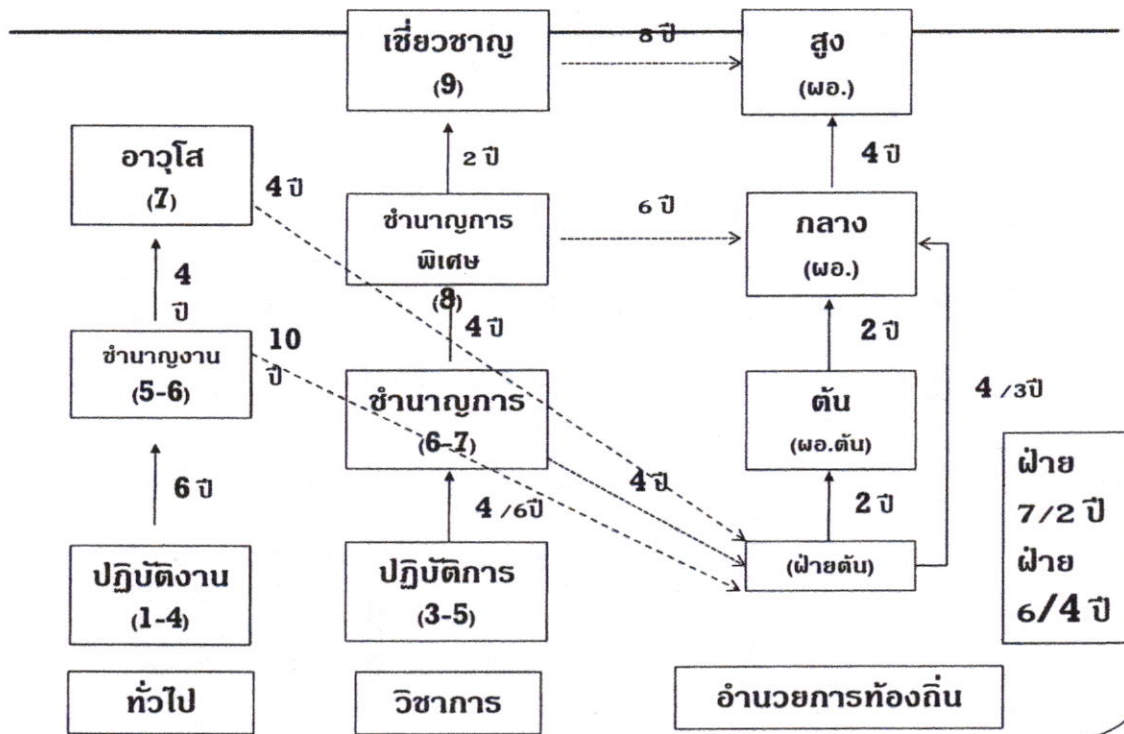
เชี่ยวชาญ
(9)

8 ปี

สูง
(ผอ.)

อาวุโส
(7)

4 ปี

2 ปี

4 ปี

ชำนาญการ
พิเศษ
(8)

6 ปี

กลาง
(ผอ.)

4
ปี

10
ปี

4 ปี

2 ปี

ชำนาญงาน
(5-6)

ชำนาญการ
(6-7)

ต้น
(ผอ.ต้น)

4 /3ปี

6 ปี

4 ปี

4 /6ปี

2 ปี

ฝ่าย
7/2 ปี
ฝ่าย
6/4 ปี

ปฏิบัติงาน
(1-4)

ปฏิบัติการ
(3-5)

(ฝ่ายต้น)

ทั่วไป

วิชาการ

อำนวยการท้องถิ่น